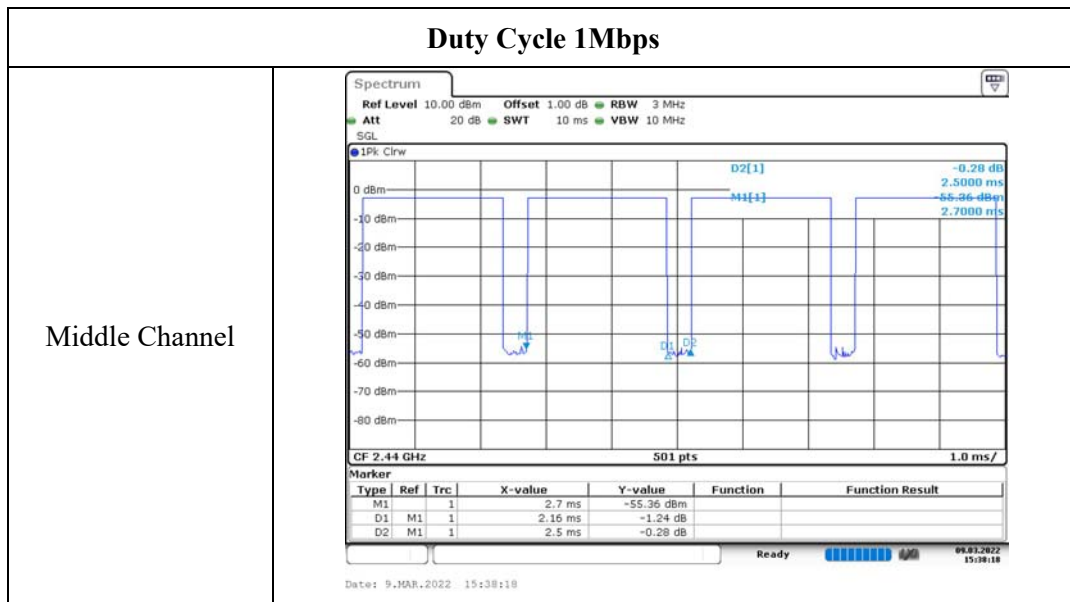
Duty Cycle 1Mbps

Middle Channel

Spectrum

Ref Level 10.00 dBm Offset 1.00 dB RBW 3 MHz
Att 20 dB SWT 10 ms VBW 10 MHz
SGL

1Pk Clrw

D2[1] -0.28 dB
2.5000 ms
M1[1] -55.36 dBm
2.7000 ms

0 dBm
-10 dBm
-20 dBm
-30 dBm
-40 dBm
-50 dBm
-60 dBm
-70 dBm
-80 dBm

M1
D1 D2

CF 2.44 GHz 501 pts 1.0 ms/

Marker

| Type | Ref | Trc | X-value | Y-value | Function | Function Result |
|---|---|---|---|---|---|---|
| M1 | | 1 | 2.7 ms | -55.36 dBm | | |
| D1 | M1 | 1 | 2.16 ms | -1.24 dB | | |
| D2 | M1 | 1 | 2.5 ms | -0.28 dB | | |

Ready 09.03.2022 15:38:18

Date: 9.MAR.2022 15:38:18